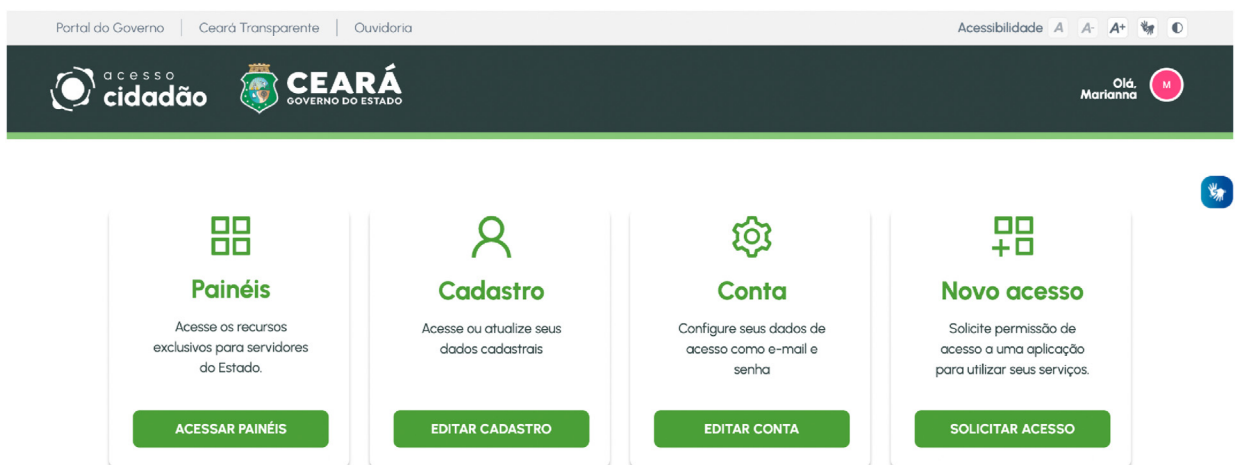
Portal do Governo | Ceará Transparente | Ouvidoria

Acessibilidade A A- A+

acesso cidadão

CEARÁ
GOVERNO DO ESTADO

Olá, Marianna
M

Painéis

Acesse os recursos exclusivos para servidores do Estado.

ACESSAR PAINÉIS

Cadastro

Acesse ou atualize seus dados cadastrais

EDITAR CADASTRO

Conta

Configure seus dados de acesso como e-mail e senha

EDITAR CONTA

Novo acesso

Solicite permissão de acesso a uma aplicação para utilizar seus serviços.

SOLICITAR ACESSO